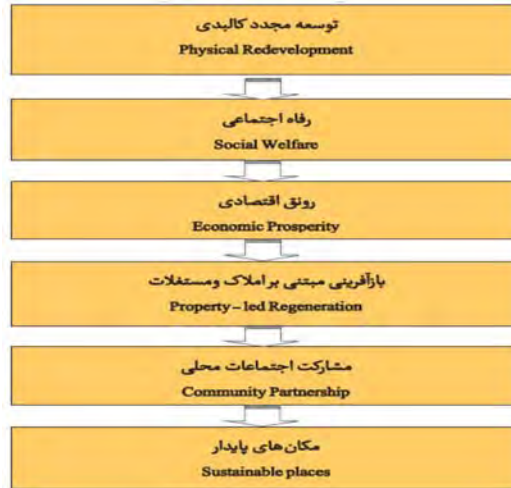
توسعه مجدد کالبدی
Physical Redevelopment

رفاه اجتماعی
Social Welfare

رونق اقتصادی
Economic Prosperity

بازآفرینی مبتنی بر املاک ومستغلات
Property – led Regeneration

مشارکت اجتماعات محلی
Community Partnership

مکان‌های پایدار
Sustainable places